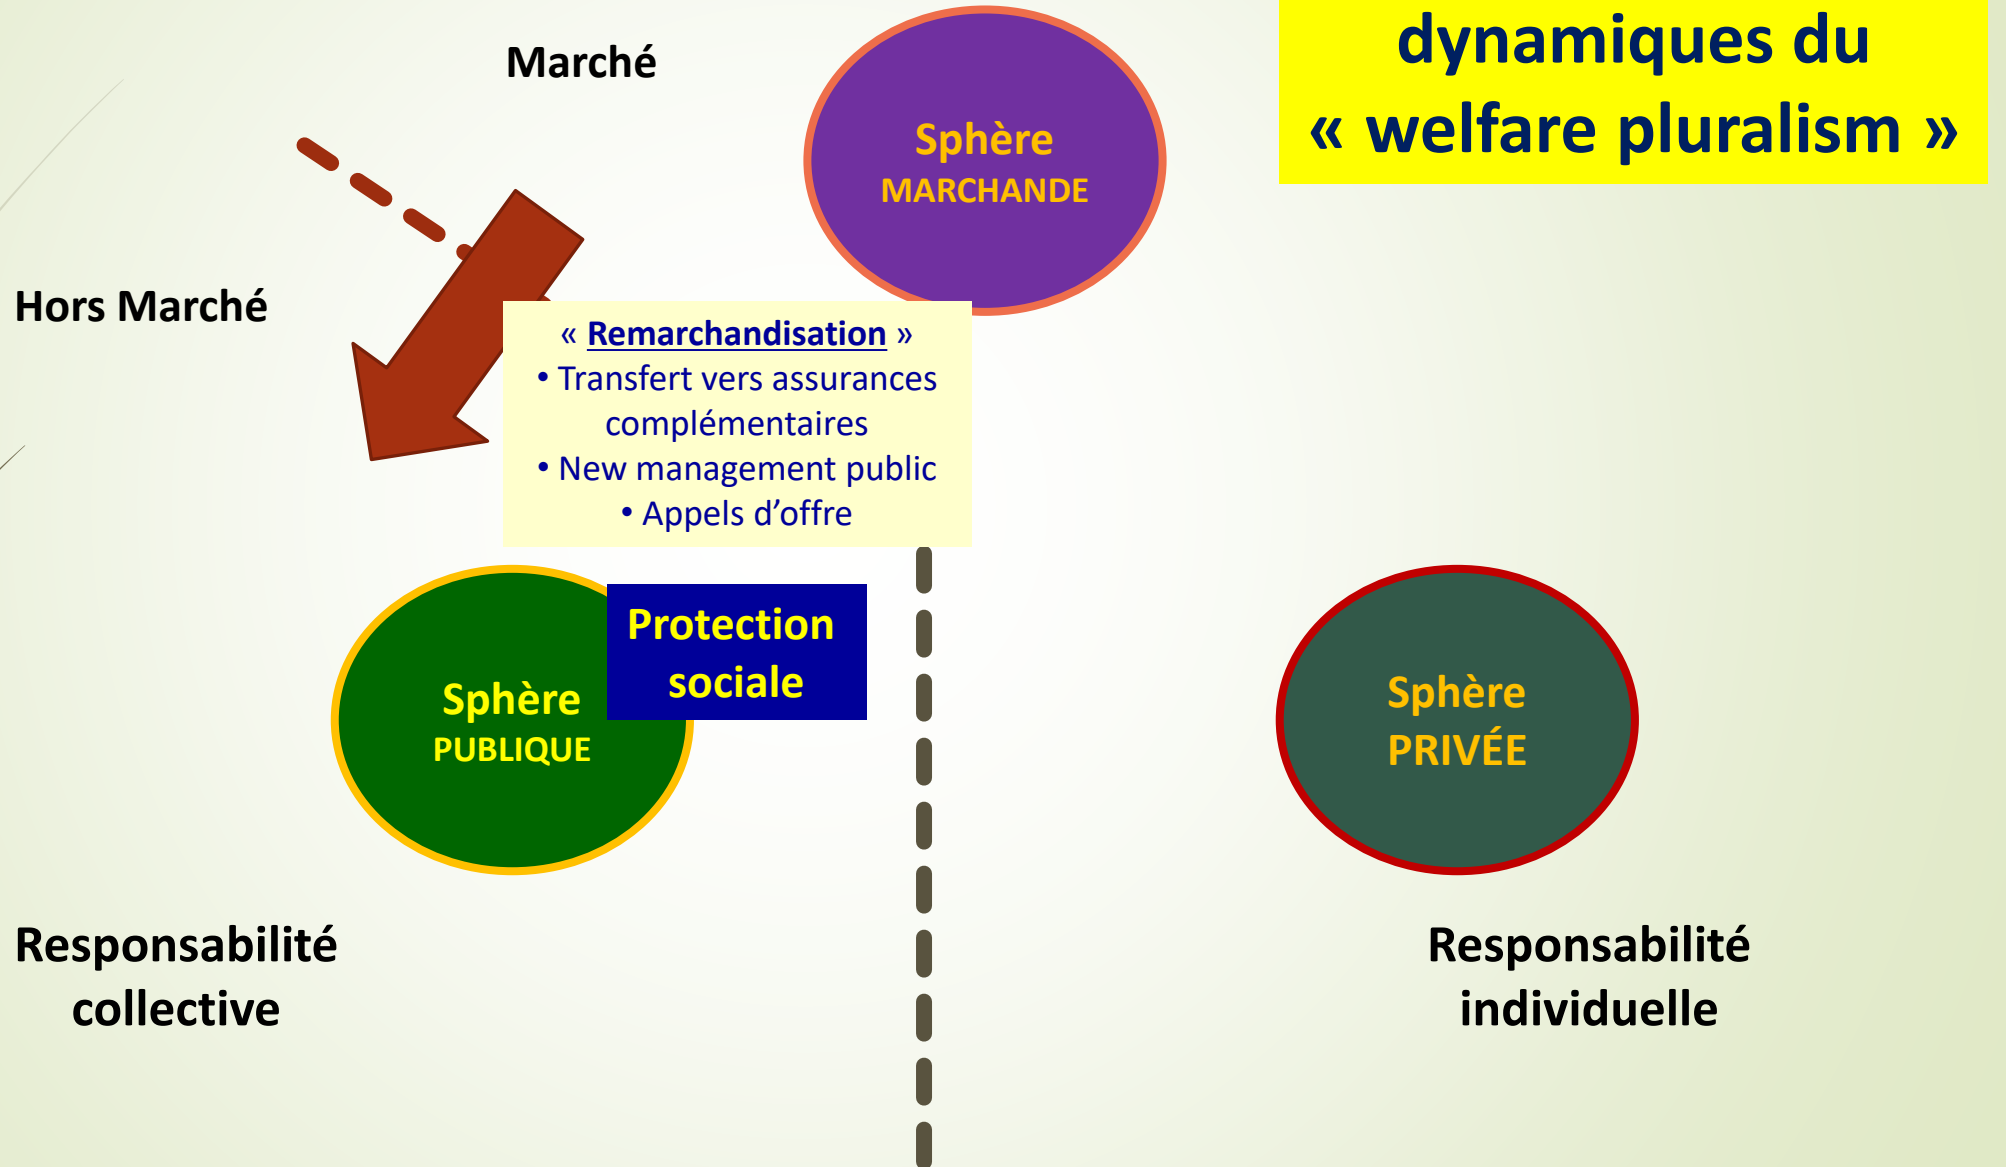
dynamiques du
« welfare pluralism »

Marché

Hors Marché

Sphère
MARCHANDE

« Remarchandisation »
• Transfert vers assurances complémentaires
• New management public
• Appels d’offre

Sphère
PUBLIQUE

Protection sociale

Sphère
PRIVÉE

Responsabilité collective

Responsabilité individuelle